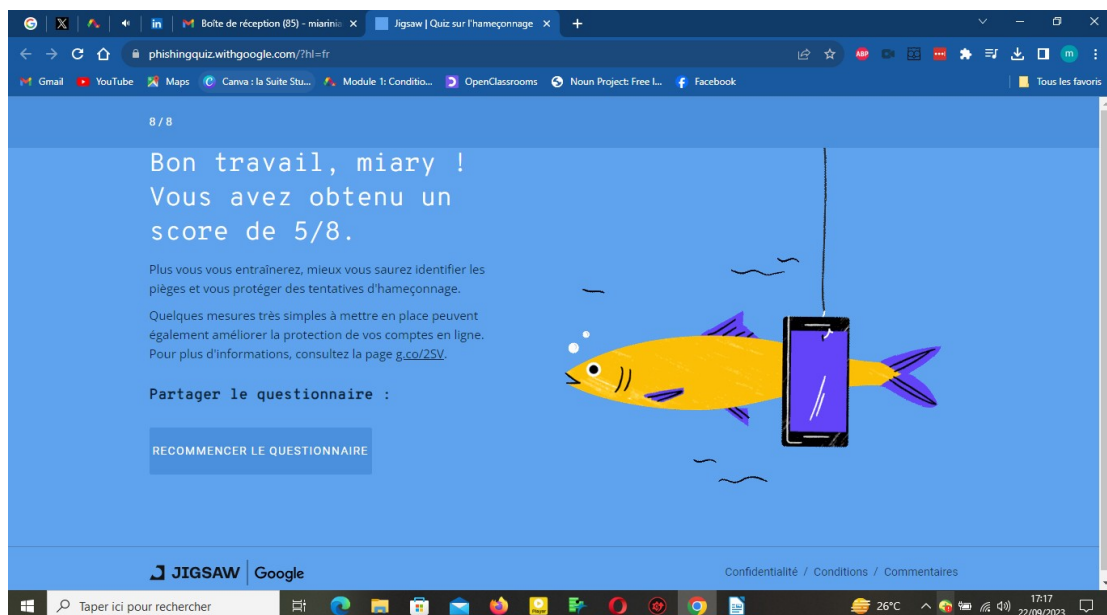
Boîte de réception (85) - miarinia
Jigsaw | Quiz sur l'hameçonnage
phishingquiz.withgoogle.com/?hl=fr
Gmail YouTube Maps Canva : la Suite Stu... Module 1: Conditio... OpenClassrooms Noun Project: Free I... Facebook
Tous les favoris

8 / 8

Bon travail, miary ! Vous avez obtenu un score de 5/8.

Plus vous vous entraînerez, mieux vous saurez identifier les pièges et vous protéger des tentatives d'hameçonnage.

Quelques mesures très simples à mettre en place peuvent également améliorer la protection de vos comptes en ligne. Pour plus d'informations, consultez la page g.co/2SV.

Partager le questionnaire :

RECOMMENCER LE QUESTIONNAIRE

JIGSAW | Google

Confidentialité / Conditions / Commentaires

Taper ici pour rechercher
26°C
17:17
22/09/2023